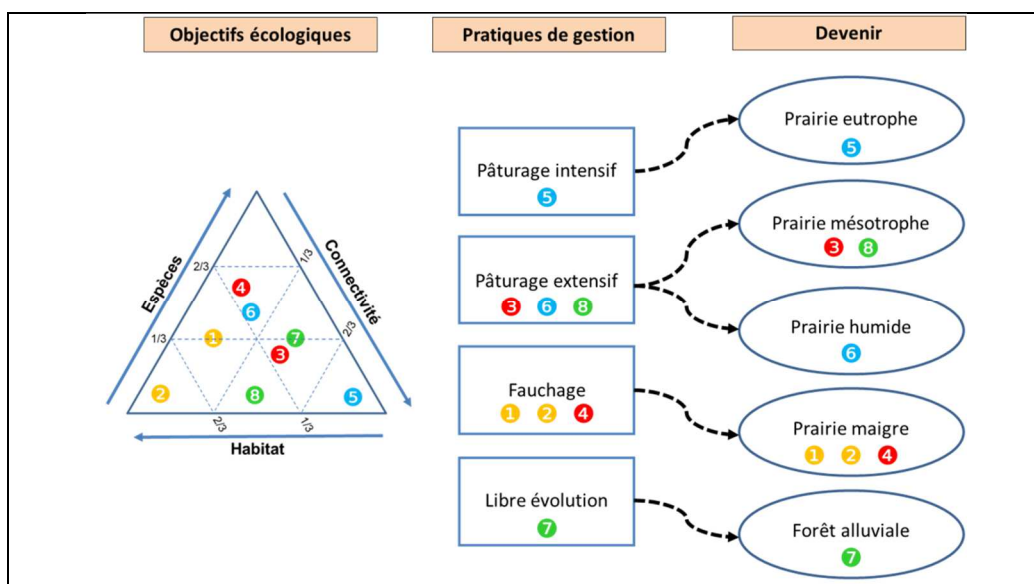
Objectifs écologiques

Pratiques de gestion

Devenir

Espèces

Connectivité

Habitat

2/3
1/3
2/3
1/3
2/3
1/3

4
6
1
7
3
2
8
5

Pâturage intensif
5

Pâturage extensif
3 6 8

Fauchage
1 2 4

Libre évolution
7

Prairie eutrophe
5

Prairie mésotrophe
3 8

Prairie humide
6

Prairie maigre
1 2 4

Forêt alluviale
7